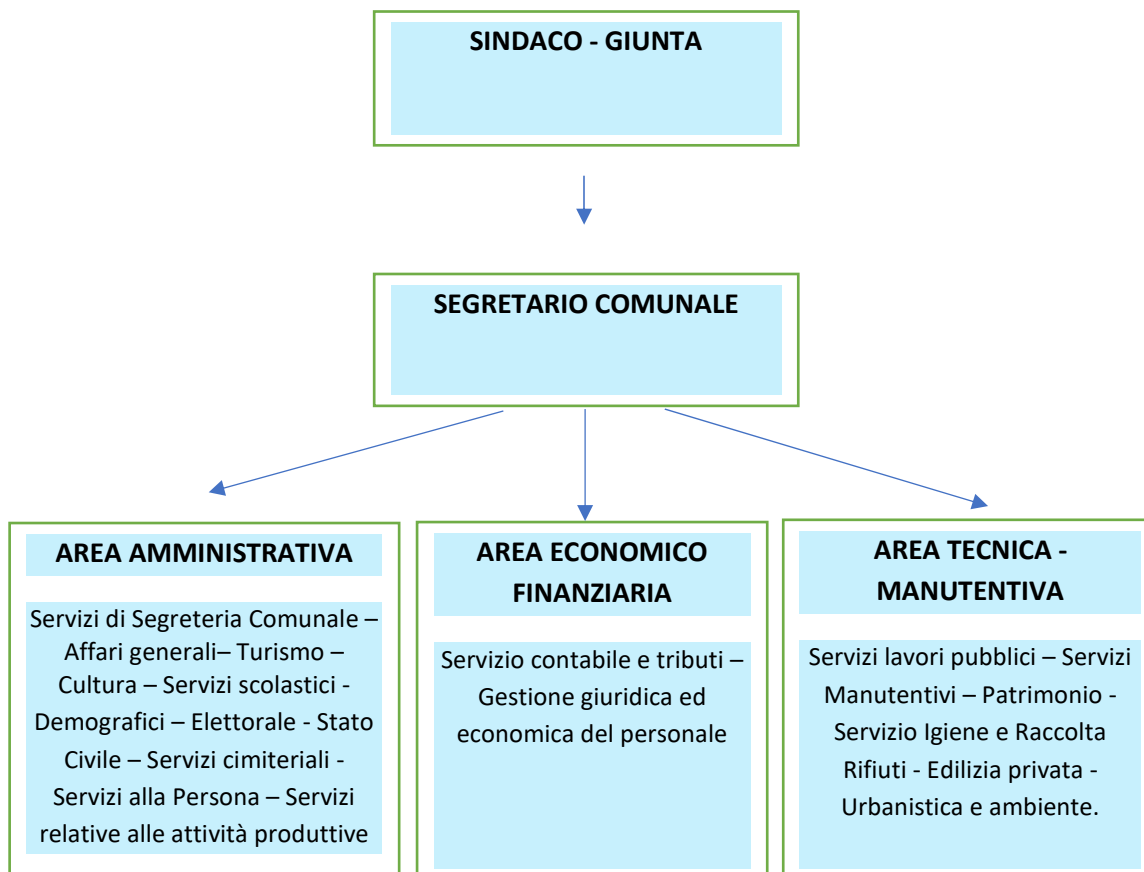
SINDACO - GIUNTA

SEGRETARIO COMUNALE

AREA AMMINISTRATIVA

Servizi di Segreteria Comunale – Affari generali– Turismo – Cultura – Servizi scolastici - Demografici – Elettorale - Stato Civile – Servizi cimiteriali - Servizi alla Persona – Servizi relative alle attività produttive

AREA ECONOMICO FINANZIARIA

Servizio contabile e tributi – Gestione giuridica ed economica del personale

AREA TECNICA - MANUTENTIVA

Servizi lavori pubblici – Servizi Manutentivi – Patrimonio - Servizio Igiene e Raccolta Rifiuti - Edilizia privata - Urbanistica e ambiente.